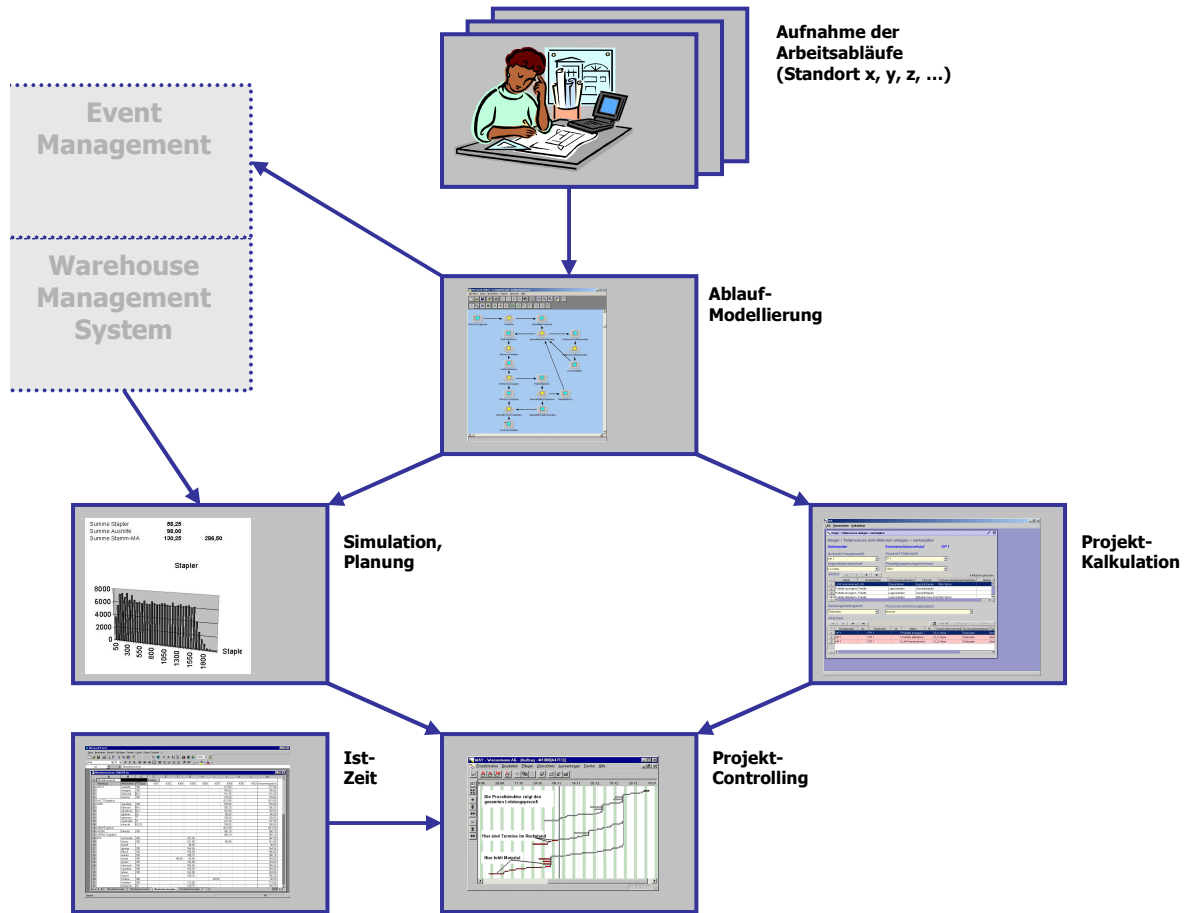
Aufnahme der Arbeitsabläufe (Standort x, y, z, ...)

Event Management

Warehouse Management System

Ablauf-Modellierung

Summe Stapler 58,25
Summe Aushilfe 98,00
Summe Stamm-MA 130,25 286,50

Stapler

8000
6000
4000
2000
0

50 300 550 800 1050 1300 1550 1800

Stapler

Simulation, Planung

Projekt-Kalkulation

Ist-Zeit

Die Prozeßfolder zeigt den gesamten Leistungsprozeß

Hier sind Termine im Rückstand

Hier fehlt Material

Projekt-Controlling